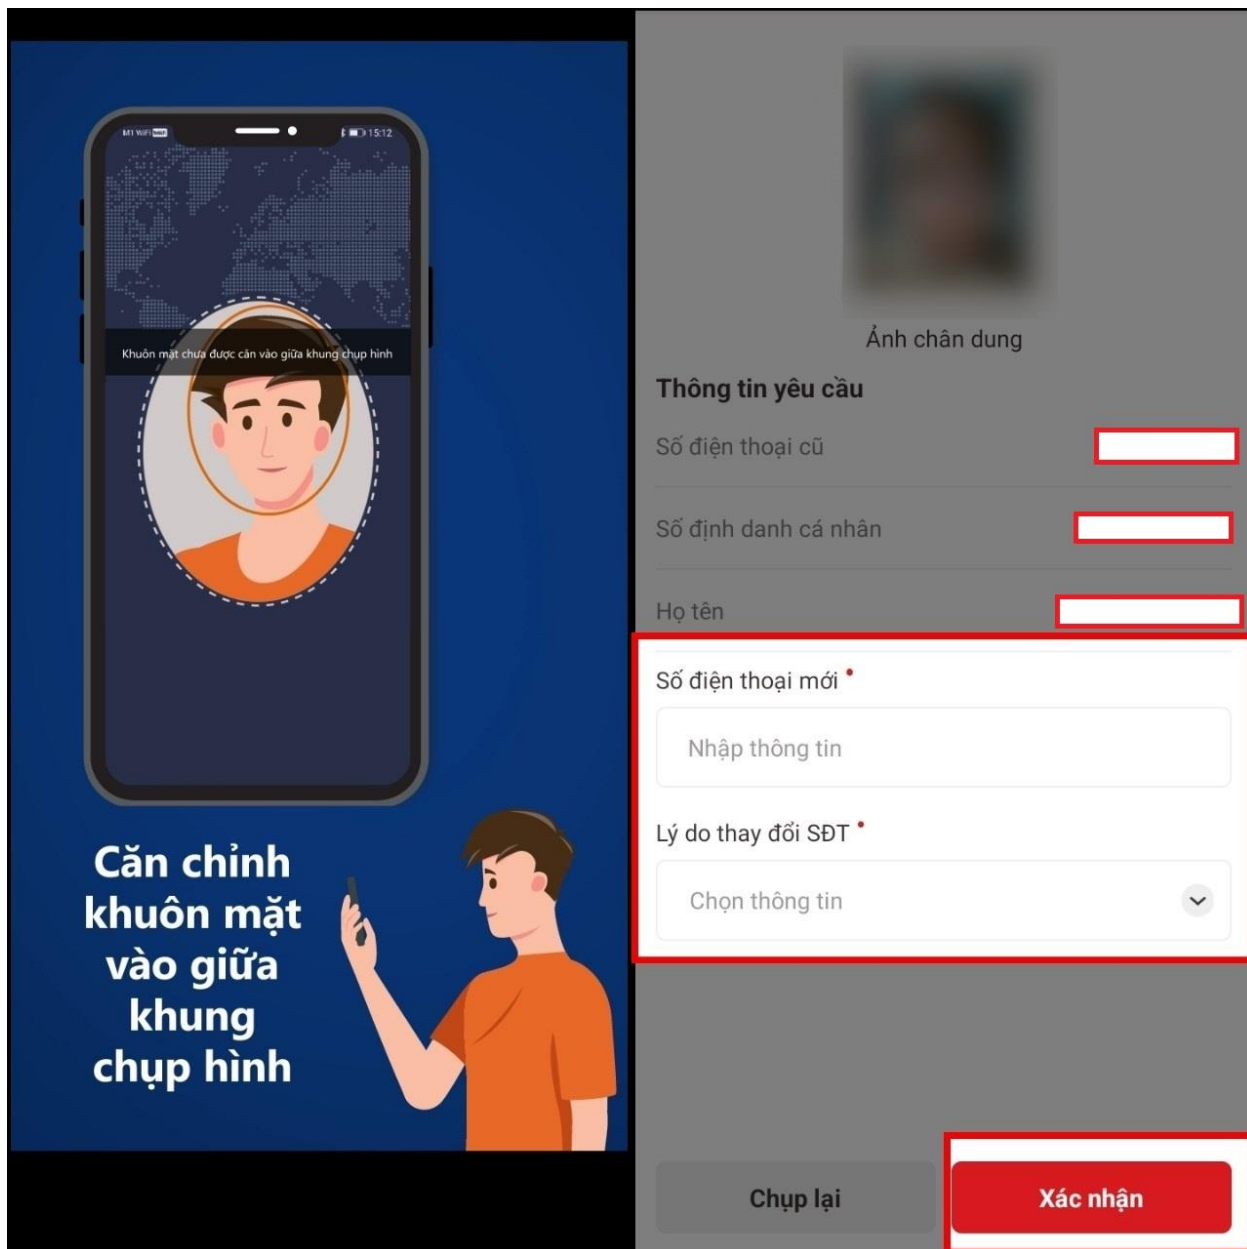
M1 WiFi 15:12

Khuôn mặt chưa được căn vào giữa khung chụp hình

Căn chỉnh khuôn mặt vào giữa khung chụp hình

Ảnh chân dung

Thông tin yêu cầu

Số điện thoại cũ

Số định danh cá nhân

Họ tên

Số điện thoại mới •

Nhập thông tin

Lý do thay đổi SĐT •

Chọn thông tin

Chụp lại

Xác nhận